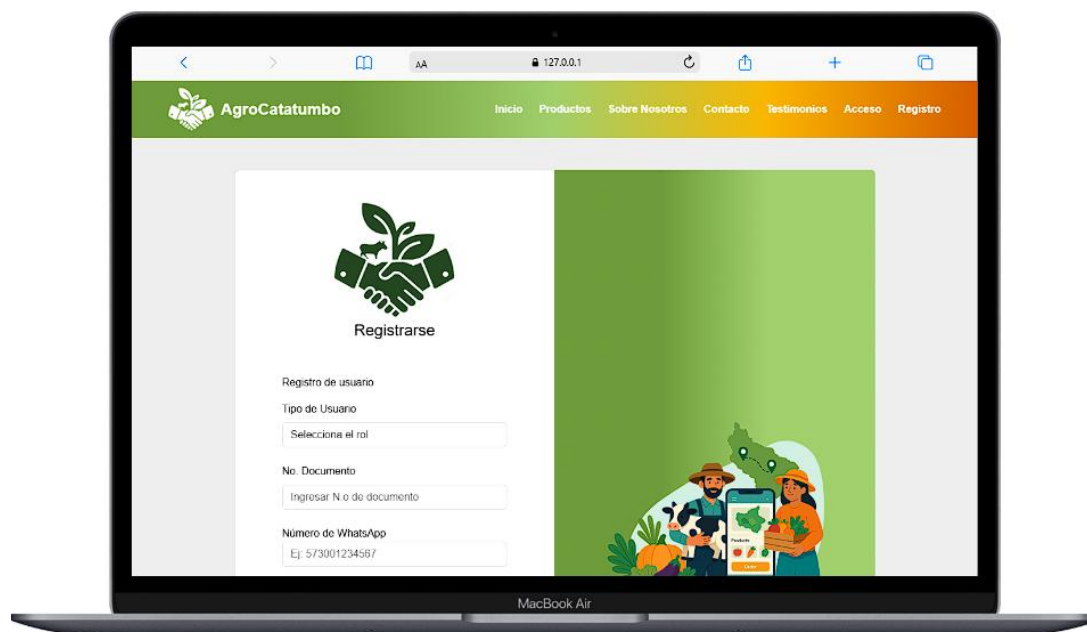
AA 127.0.0.1

AgroCatatumbo

Inicio Productos Sobre Nosotros Contacto Testimonios Acceso Registro

Registrarse

Registro de usuario

Tipo de Usuario

Selecciona el rol

No. Documento

Ingresar N.o de documento

Número de WhatsApp

Ej: 573001234567

MacBook Air